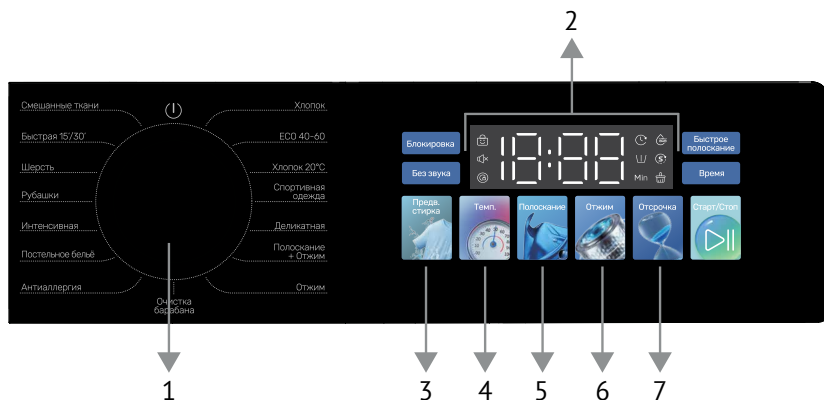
2

Смешанные ткани

Быстрая 15'/30'

Шерсть

Рубашки

Интенсивная

Постельное бельё

Антиаллергия

Очистка барабана

Хлопок

ECO 40-60

Хлопок 20°C

Спортивная одежда

Деликатная

Полоскание + Отжим

Отжим

Блокировка

Без звука

18:88

Min

Быстрое полоскание

Время

Предв. стирка

Темп.

Полоскание

Отжим

Отсрочка

Старт/Стоп

1

3

4

5

6

7